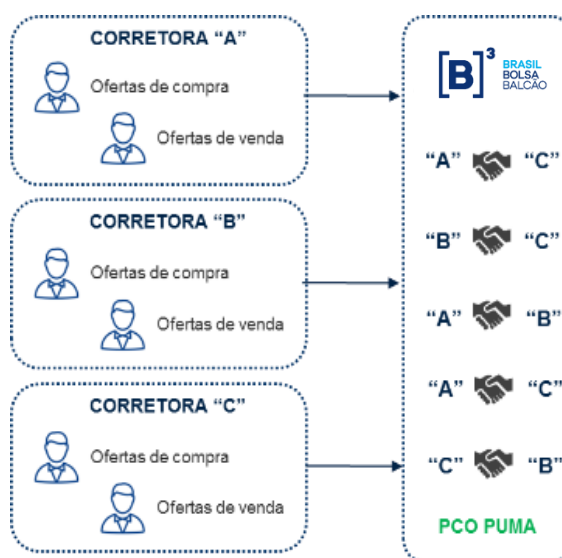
CORRETORA “A”
Ofertas de compra
Ofertas de venda

CORRETORA “B”
Ofertas de compra
Ofertas de venda

CORRETORA “C”
Ofertas de compra
Ofertas de venda

[B]$^3$ BRASIL BOLSA BALCÃO

“A” “C”
“B” “C”
“A” “B”
“A” “C”
“C” “B”

PCO PUMA